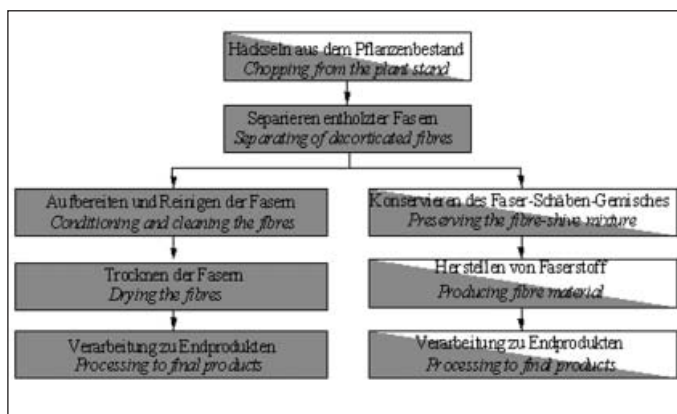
Häckseln aus dem Pflanzenbestand
*Chopping from the plant stand*

Separieren entholzter Fasern
*Separating of decorticated fibres*

Aufbereiten und Reinigen der Fasern
*Conditioning and cleaning the fibres*

Trocknen der Fasern
*Drying the fibres*

Verarbeitung zu Endprodukten
*Processing to final products*

Konservieren des Faser-Schäben-Gemisches
*Preserving the fibre-shive mixture*

Herstellen von Faserstoff
*Producing fibre material*

Verarbeitung zu Endprodukten
*Processing to final products*